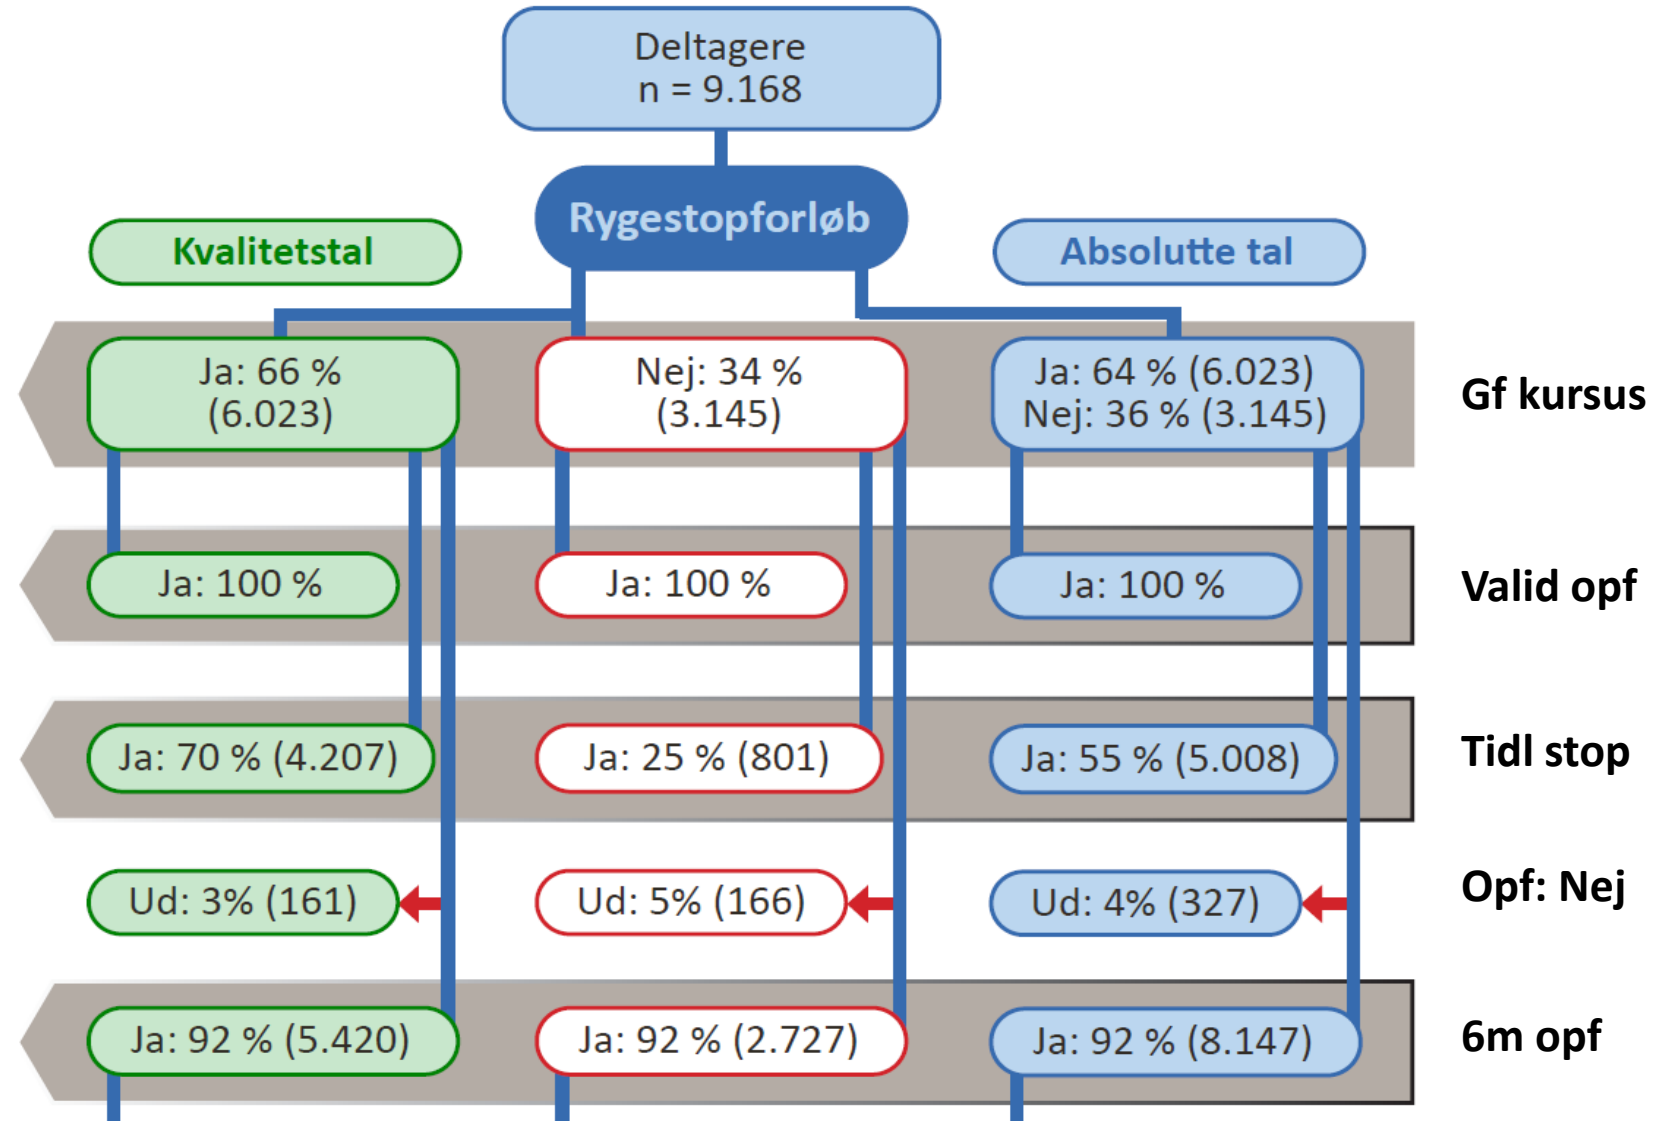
Deltagere
n = 9.168

Rygestopforløb

Kvalitetstal

Absolutte tal

Ja: 66 %
(6.023)

Nej: 34 %
(3.145)

Ja: 64 % (6.023)
Nej: 36 % (3.145)

Gf kursus

Ja: 100 %

Ja: 100 %

Ja: 100 %

Valid opf

Ja: 70 % (4.207)

Ja: 25 % (801)

Ja: 55 % (5.008)

Tidl stop

Ud: 3% (161)

Ud: 5% (166)

Ud: 4% (327)

Opf: Nej

Ja: 92 % (5.420)

Ja: 92 % (2.727)

Ja: 92 % (8.147)

6m opf